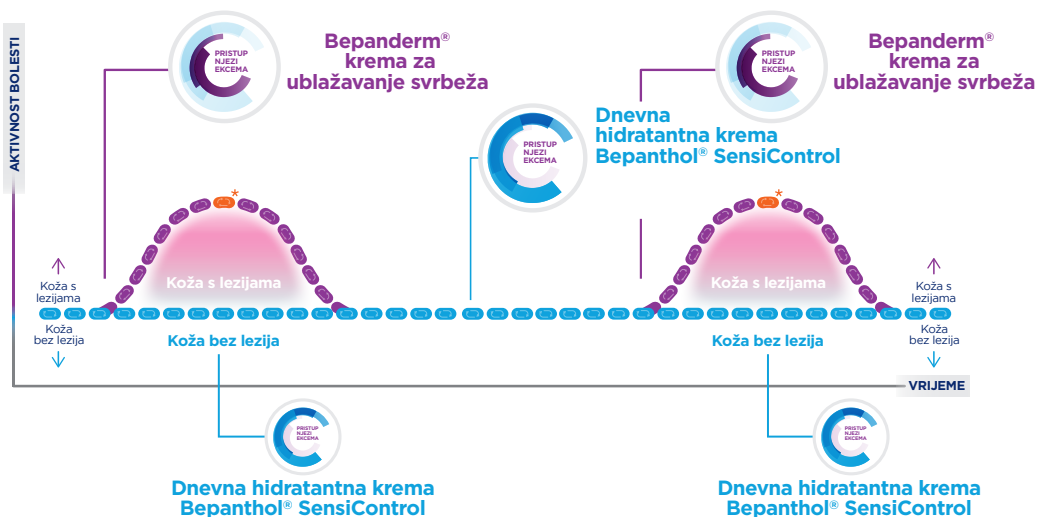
AKTIVNOST BOLESTI

PRISTUP NJEZI EKCEMA

Bepanderm® krema za ublažavanje svrbeža

PRISTUP NJEZI EKCEMA

Dnevna hidratantna krema Bepanthol® SensiControl

PRISTUP NJEZI EKCEMA

Bepanderm® krema za ublažavanje svrbeža

Koža s lezijama

Koža s lezijama

Koža s lezijama

Koža bez lezija

Koža bez lezija

Koža s lezijama

Koža bez lezija

Koža bez lezija

VRIJEME

PRISTUP NJEZI EKCEMA

Dnevna hidratantna krema Bepanthol® SensiControl

PRISTUP NJEZI EKCEMA

Dnevna hidratantna krema Bepanthol® SensiControl